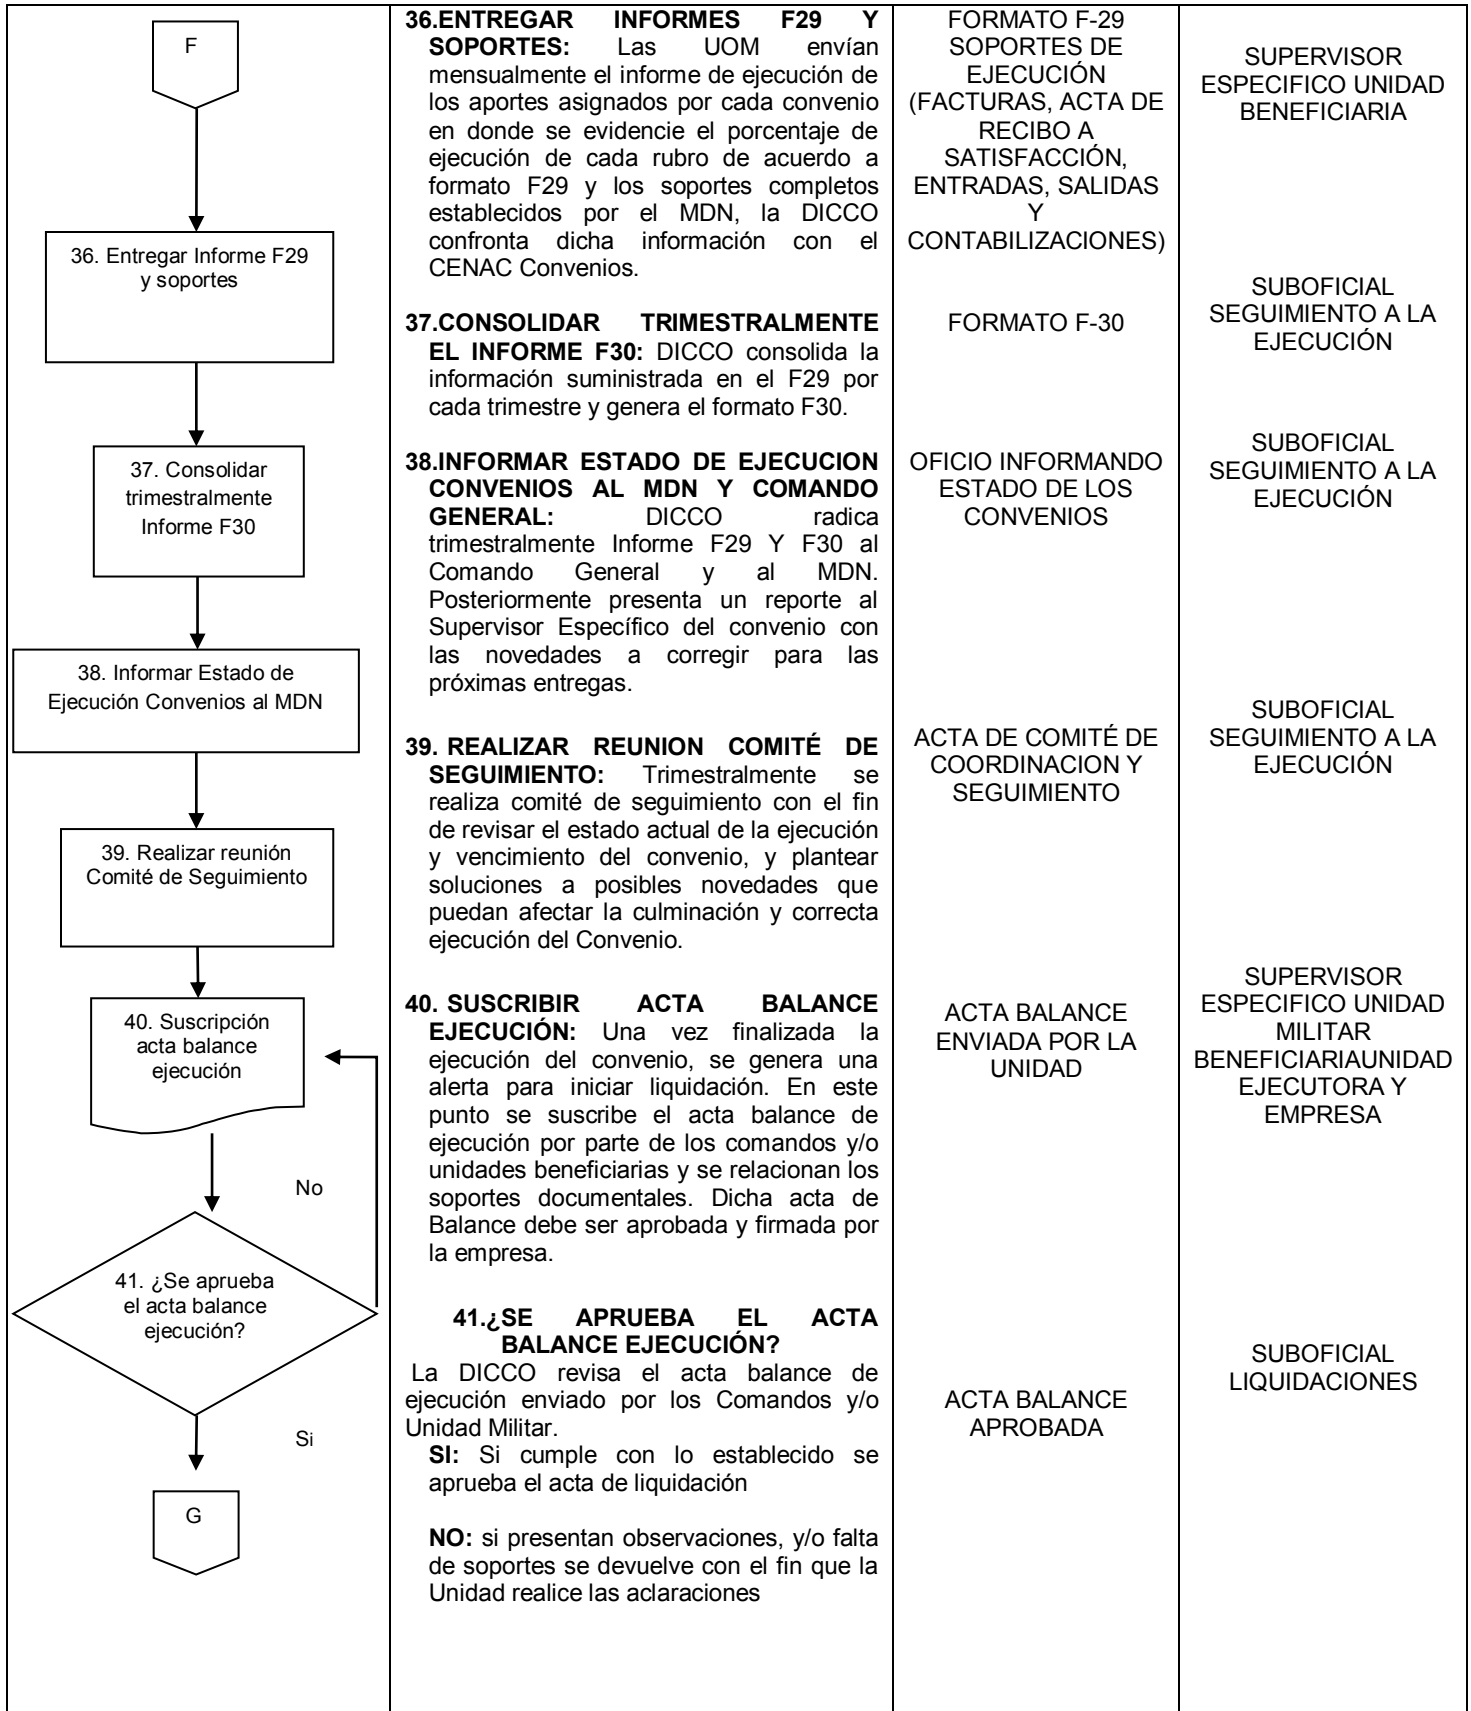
| | | | |
|---|---|---|---|
| F<br><br>36. Entregar Informe F29 y soportes<br><br>37. Consolidar trimestralmente Informe F30<br><br>38. Informar Estado de Ejecución Convenios al MDN<br><br>39. Realizar reunión Comité de Seguimiento<br><br>40. Suscripción acta balance ejecución<br><br>No<br><br>41. ¿Se aprueba el acta balance ejecución?<br><br>Si<br><br>G | **36.ENTREGAR INFORMES F29 Y SOPORTES:** Las UOM envían mensualmente el informe de ejecución de los aportes asignados por cada convenio en donde se evidencie el porcentaje de ejecución de cada rubro de acuerdo a formato F29 y los soportes completos establecidos por el MDN, la DICCO confronta dicha información con el CENAC Convenios.<br><br>**37.CONSOLIDAR TRIMESTRALMENTE EL INFORME F30:** DICCO consolida la información suministrada en el F29 por cada trimestre y genera el formato F30.<br><br>**38.INFORMAR ESTADO DE EJECUCION CONVENIOS AL MDN Y COMANDO GENERAL:** DICCO radica trimestralmente Informe F29 Y F30 al Comando General y al MDN. Posteriormente presenta un reporte al Supervisor Específico del convenio con las novedades a corregir para las próximas entregas.<br><br>**39. REALIZAR REUNION COMITÉ DE SEGUIMIENTO:** Trimestralmente se realiza comité de seguimiento con el fin de revisar el estado actual de la ejecución y vencimiento del convenio, y plantear soluciones a posibles novedades que puedan afectar la culminación y correcta ejecución del Convenio.<br><br>**40. SUSCRIBIR ACTA BALANCE EJECUCIÓN:** Una vez finalizada la ejecución del convenio, se genera una alerta para iniciar liquidación. En este punto se suscribe el acta balance de ejecución por parte de los comandos y/o unidades beneficiarias y se relacionan los soportes documentales. Dicha acta de Balance debe ser aprobada y firmada por la empresa.<br><br>**41.¿SE APRUEBA EL ACTA BALANCE EJECUCIÓN?**<br>La DICCO revisa el acta balance de ejecución enviado por los Comandos y/o Unidad Militar.<br>**SI:** Si cumple con lo establecido se aprueba el acta de liquidación<br><br>**NO:** si presentan observaciones, y/o falta de soportes se devuelve con el fin que la Unidad realice las aclaraciones | FORMATO F-29 SOPORTES DE EJECUCIÓN (FACTURAS, ACTA DE RECIBO A SATISFACCIÓN, ENTRADAS, SALIDAS Y CONTABILIZACIONES)<br><br>FORMATO F-30<br><br>OFICIO INFORMANDO ESTADO DE LOS CONVENIOS<br><br>ACTA DE COMITÉ DE COORDINACION Y SEGUIMIENTO<br><br>ACTA BALANCE ENVIADA POR LA UNIDAD<br><br>ACTA BALANCE APROBADA | SUPERVISOR ESPECIFICO UNIDAD BENEFICIARIA<br><br>SUBOFICIAL SEGUIMIENTO A LA EJECUCIÓN<br><br>SUBOFICIAL SEGUIMIENTO A LA EJECUCIÓN<br><br>SUBOFICIAL SEGUIMIENTO A LA EJECUCIÓN<br><br>SUPERVISOR ESPECIFICO UNIDAD MILITAR BENEFICIARIAUNIDAD EJECUTORA Y EMPRESA<br><br>SUBOFICIAL LIQUIDACIONES |